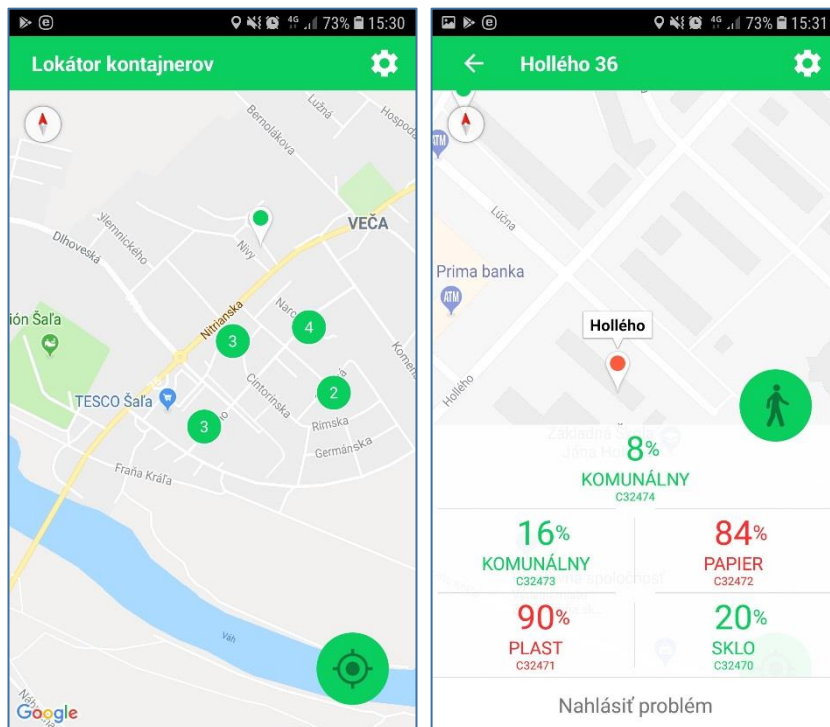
73% 15:30

Lokátor kontajnerov

Bernolákova
Lužná
Hospod
VEČA
Jilemnického
Dlhoveská
Nivy
Nitrianska
Naro
ión Šaľa
3
4
TESCO Šaľa
Cintorínska
2
3
Rímska
Germánska
Fraňa Kráľa
Váh
Google

73% 15:31

Hollého 36

Lúčna
Prima banka
Hollého
Hollého
Základná
Jána Ho
8%
KOMUNÁLNY
C32474
16%
KOMUNÁLNY
C32473
84%
PAPIER
C32472
90%
PLAST
C32471
20%
SKLO
C32470
Nahlásiť problém